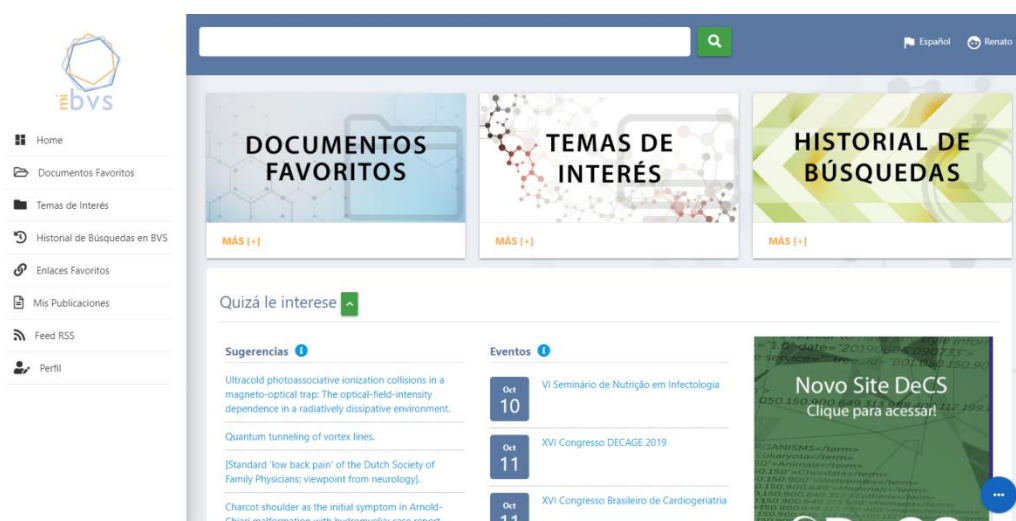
bvs

Home

Documentos Favoritos

Temas de Interés

Historial de Búsquedas en BVS

Enlaces Favoritos

Mis Publicaciones

Feed RSS

Perfil

Español

Renato

DOCUMENTOS FAVORITOS

MÁS [+]

TEMAS DE INTERÉS

MÁS [+]

HISTORIAL DE BÚSQUEDAS

MÁS [+]

Quizá le interese

Sugerencias

Ultracold photoassociative ionization collisions in a magneto-optical trap: The optical-field-intensity dependence in a radiatively dissipative environment.

Quantum tunneling of vortex lines.

[Standard 'low back pain' of the Dutch Society of Family Physicians; viewpoint from neurology].

Charcot shoulder as the initial symptom in Arnold-Chiari malformation with hydromyelia: case report

Eventos

Oct 10 VI Seminário de Nutrição em Infectologia

Oct 11 XVI Congresso DECAGE 2019

Oct 11 XVI Congresso Brasileiro de Cardiogeriatria

Novo Site DeCS
Clique para acessar!